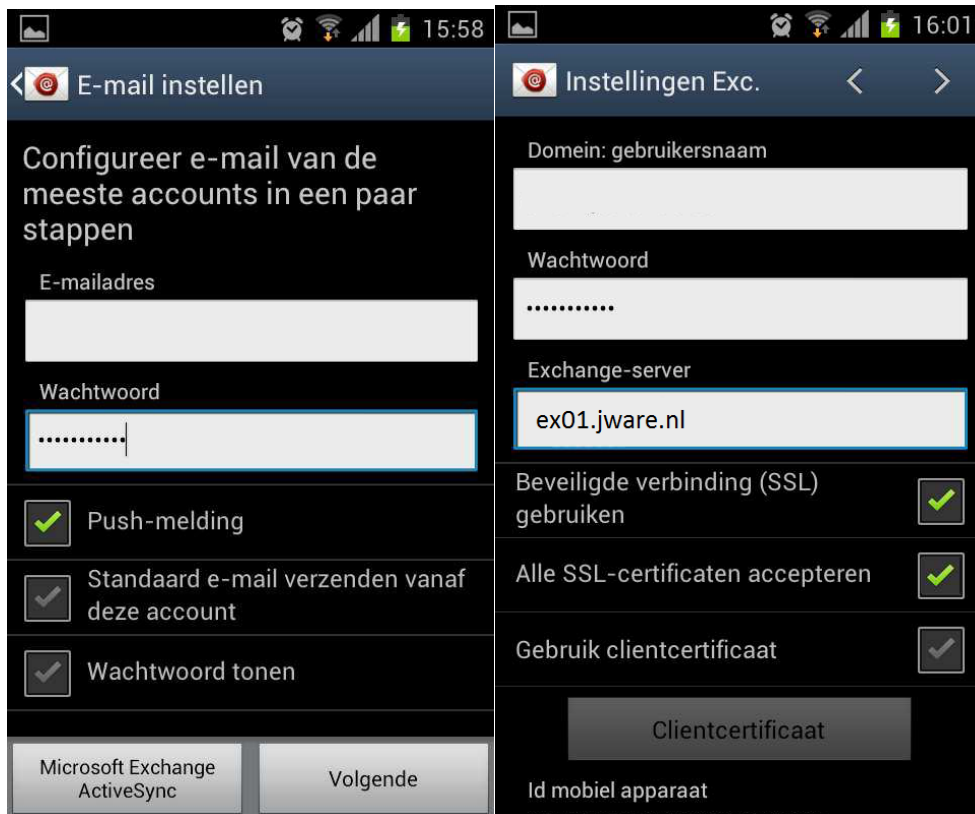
15:58

E-mail instellen

Configureer e-mail van de meeste accounts in een paar stappen

E-mailadres

Wachtwoord

•••••••••••

Push-melding

Standaard e-mail verzenden vanaf deze account

Wachtwoord tonen

Microsoft Exchange ActiveSync

Volgende

16:01

Instellingen Exc.

Domein: gebruikersnaam

Wachtwoord

•••••••••••

Exchange-server

ex01.jware.nl

Beveiligde verbinding (SSL) gebruiken

Alle SSL-certificaten accepteren

Gebruik clientcertificaat

Clientcertificaat

Id mobiel apparaat